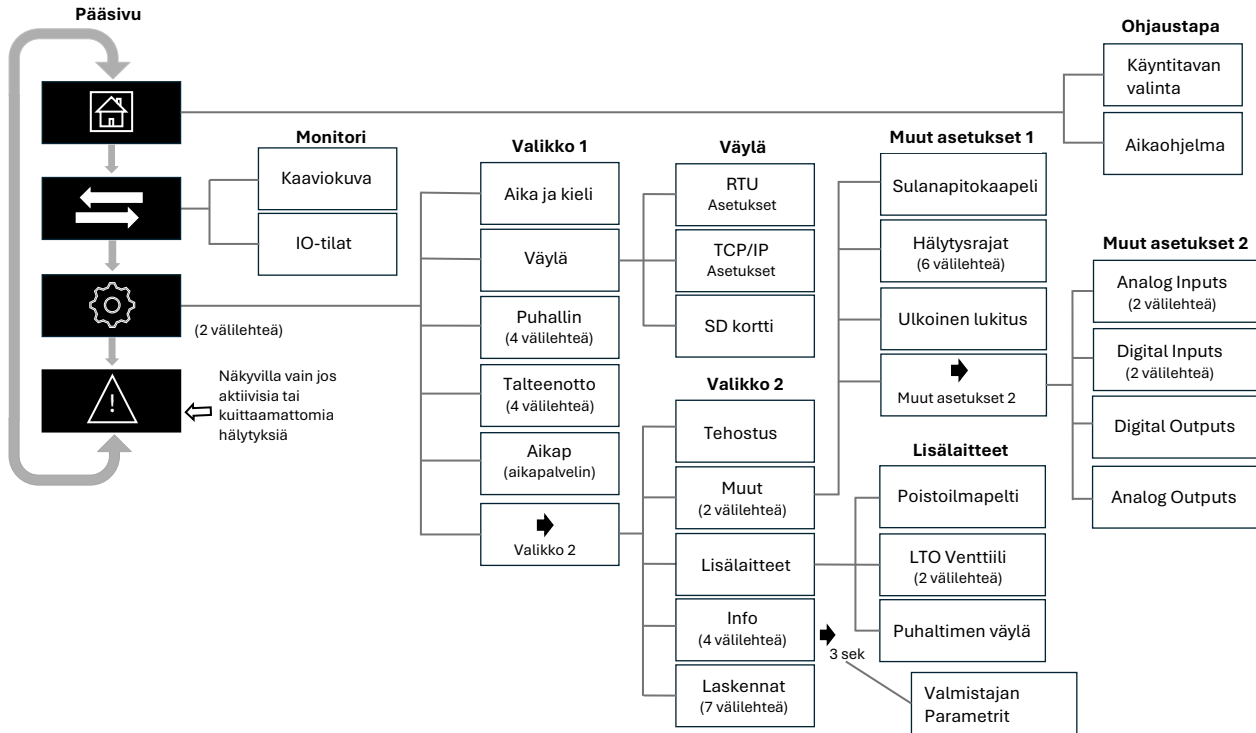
Pääsivu

Ohjaustapa

Käyntitavan valinta

Aikaohjelma

Monitori

Kaaviokuva

IO-tilat

(2 välilehteä)

Näkyvillä vain jos aktiivisia tai kuittaamattomia hälytyksiä

Valikko 1

Aika ja kieli

Väylä

Puhallin
(4 välilehteä)

Talteenotto
(4 välilehteä)

Aikap
(aikapalvelin)

Valikko 2

Väylä

RTU
Asetukset

TCP/IP
Asetukset

SD kortti

Valikko 2

Tehostus

Muut
(2 välilehteä)

Lisälaitteet

Info
(4 välilehteä)

3 sek

Laskennat
(7 välilehteä)

Muut asetukset 1

Sulanapitokaapeli

Hälytysrajat
(6 välilehteä)

Ulkoinen lukitus

Muut asetukset 2

Lisälaitteet

Poistoilmapelti

LTO Venttiili
(2 välilehteä)

Puhaltimen väylä

Valmistajan Parametrit

Muut asetukset 2

Analog Inputs
(2 välilehteä)

Digital Inputs
(2 välilehteä)

Digital Outputs

Analog Outputs